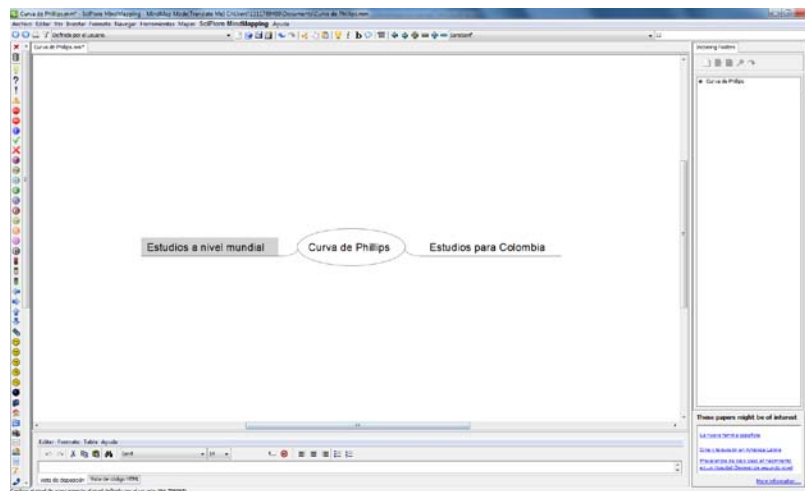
Curva de Phillips.mm* - SciPlore MindMapping - MindMap Mode

Archivo Editar Ver Insertar Formato Navegar Herramientas Mapas SciPlore MindMapping Ayuda

Definido por el usuario

Curva de Phillips.mm*

Estudios a nivel mundial

Curva de Phillips

Estudios para Colombia

Curva de Phillips

These papers might be of interest

Editar Formato Tabla Ayuda

Vista de disposición

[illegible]

More information...